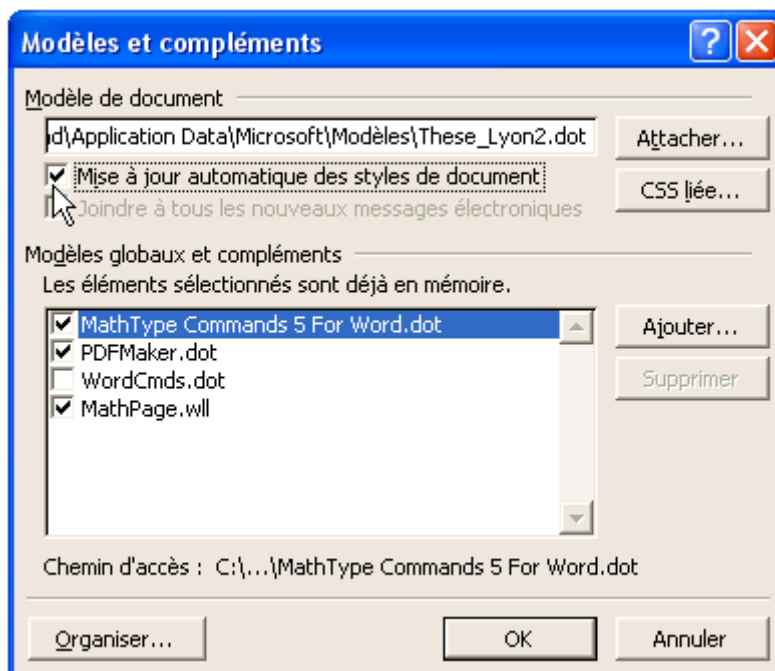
Modèles et compléments

?

Modèle de document

d\Application Data\Microsoft\Modèles\These_Lyon2.dot

Attacher...

Mise à jour automatique des styles de document

CSS liée...

Joindre à tous les nouveaux messages électroniques

Modèles globaux et compléments

Les éléments sélectionnés sont déjà en mémoire.

MathType Commands 5 For Word.dot
PDFMaker.dot
WordCmds.dot
MathPage.wll

Ajouter...

Supprimer

Chemin d'accès : C:\...\MathType Commands 5 For Word.dot

Organiser...

OK

Annuler